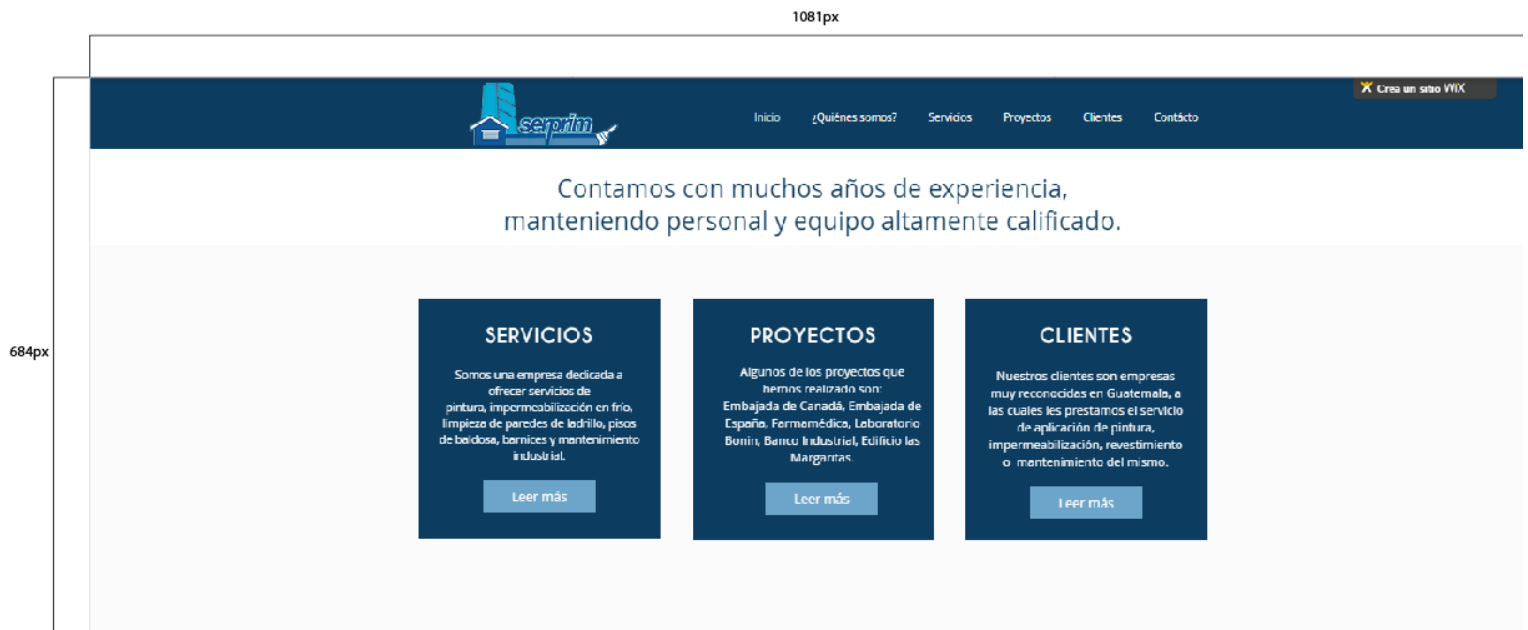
1081px

684px

Crea un sitio WIX

serprim

Inicio ¿Quiénes somos? Servicios Proyectos Clientes Contacto

Contamos con muchos años de experiencia, manteniendo personal y equipo altamente calificado.

SERVICIOS

Somos una empresa dedicada a ofrecer servicios de pintura, impermeabilización en frío, limpieza de paredes de ladrillo, pisos de baldosa, barnices y mantenimiento industrial.

Leer más

PROYECTOS

Algunos de los proyectos que hemos realizado son: Embajada de Canadá, Embajada de España, Farmamédica, Laboratorio Bonin, Banco Industrial, Edificio las Margaritas.

Leer más

CLIENTES

Nuestros clientes son empresas muy reconocidas en Guatemala, a las cuales les prestamos el servicio de aplicación de pintura, impermeabilización, revestimiento o mantenimiento del mismo.

Leer más